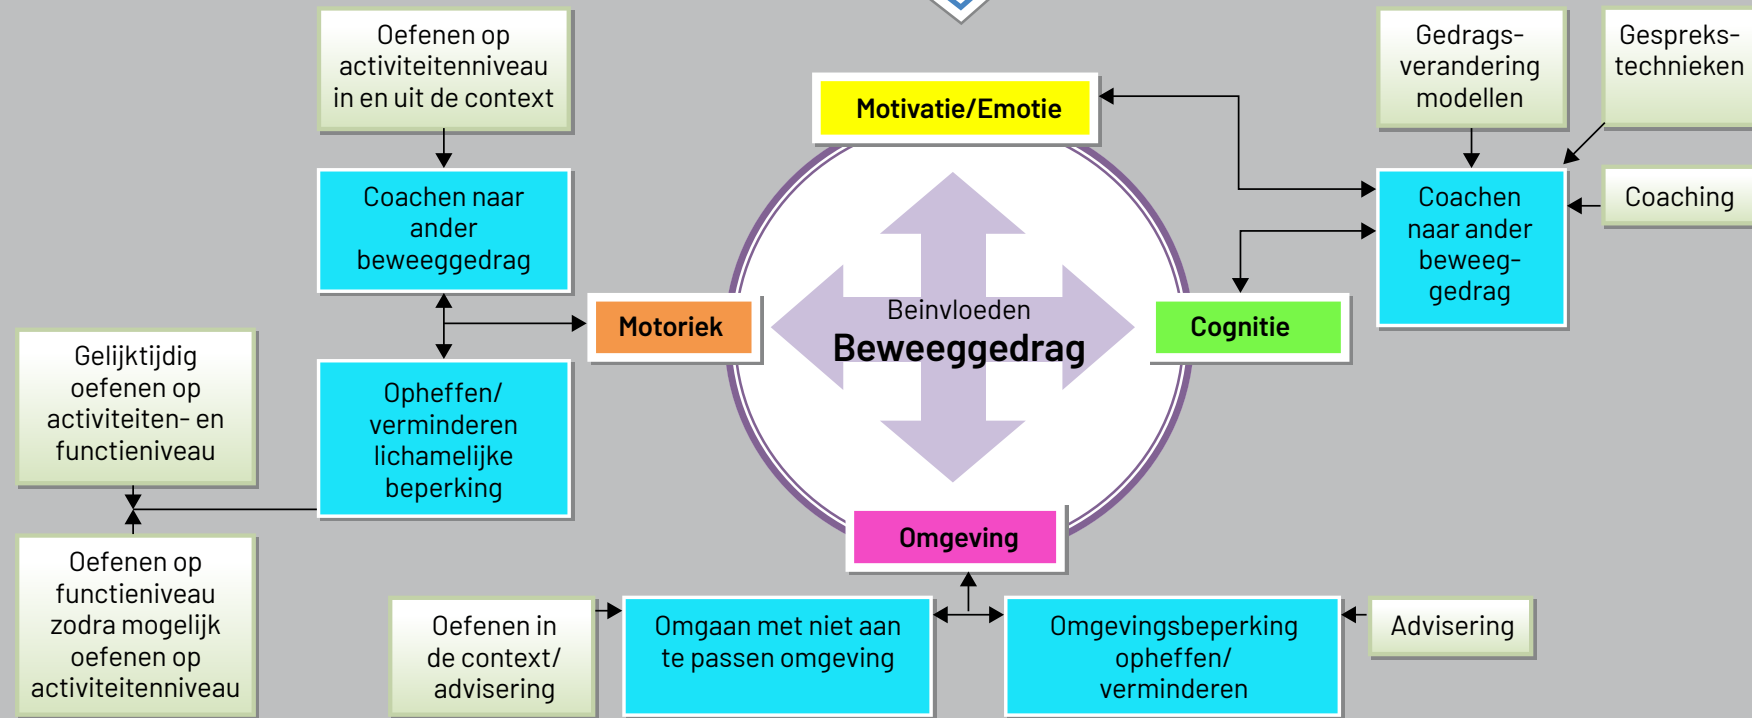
Oefenen op activiteitenniveau in en uit de context

Coachen naar ander beweeggedrag

Motivatie/Emotie

Gedrags-verandering modellen

Gespreks-technieken

Coachen naar ander beweeg-gedrag

Coaching

Motoriek

Beinvloeden
Beweeggedrag

Cognitie

Gelijktijdig oefenen op activiteiten- en functieniveau

Opheffen/ verminderen lichamelijke beperking

Omgeving

Oefenen op functieniveau zodra mogelijk oefenen op activiteitenniveau

Oefenen in de context/ advisering

Omgaan met niet aan te passen omgeving

Omgevingsbeperking opheffen/ verminderen

Advisering